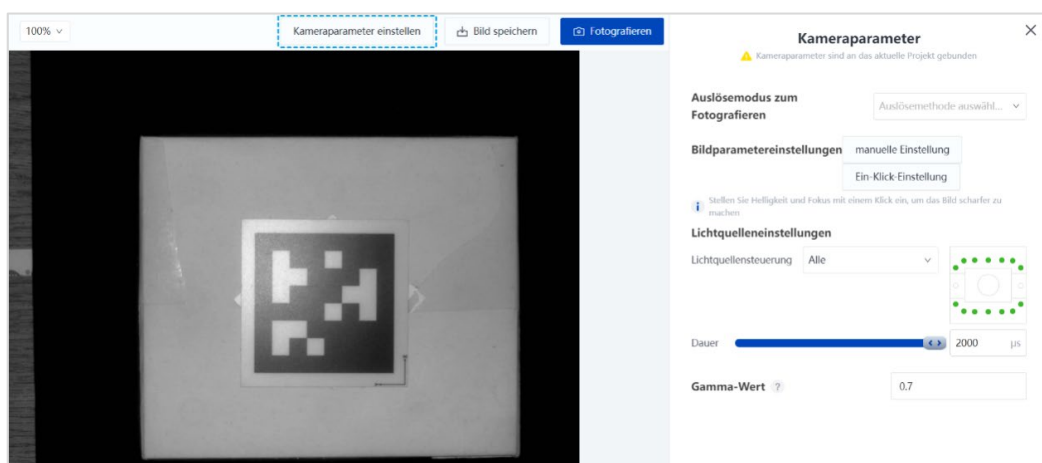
100% ∨

Kameraparameter einstellen

Bild speichern

Fotografieren

Kameraparameter

Kameraparameter sind an das aktuelle Projekt gebunden

Auslösemodus zum Fotografieren

Auslösemethode auswähl... ∨

Bildparametereinstellungen

manuelle Einstellung

Ein-Klick-Einstellung

Stellen Sie Helligkeit und Fokus mit einem Klick ein, um das Bild schärfer zu machen

Lichtquelleneinstellungen

Lichtquellensteuerung

Alle

Dauer

2000

μs

Gamma-Wert

0,7